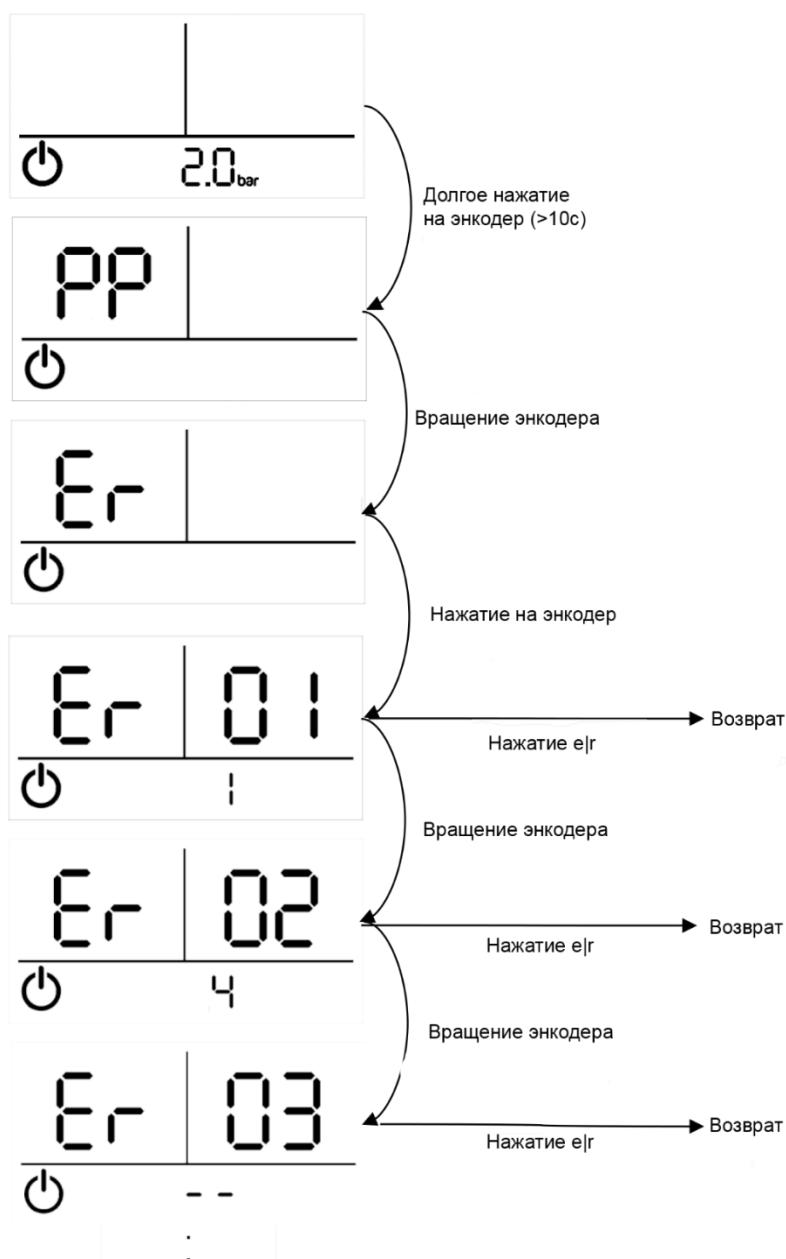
2.0bar

Долгое нажатие на энкодер (>10с)

PP

Вращение энкодера

Er

Нажатие на энкодер

Er 01
1

Возврат
Нажатие e|r

Вращение энкодера

Er 02
4

Возврат
Нажатие e|r

Вращение энкодера

Er 03
- -

Возврат
Нажатие e|r